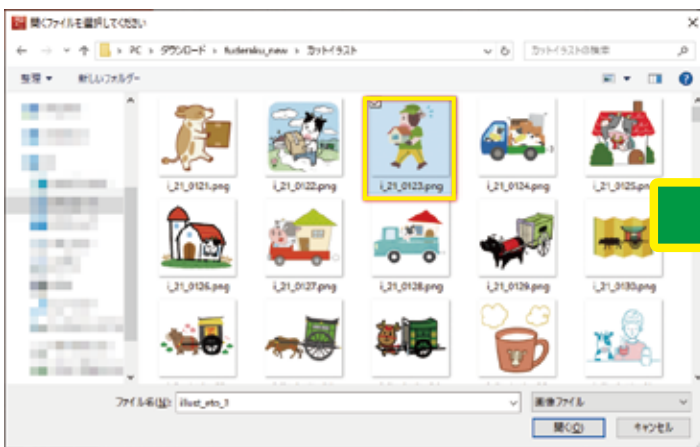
開くファイルを選択してください

PC › ダウンロード › fudemiku_new › カットイラスト

カットイラストの検索

整理 ▾ 新しいフォルダー

i_21_0121.png
i_21_0122.png
i_21_0123.png
i_21_0124.png
i_21_0125.png
i_21_0126.png
i_21_0127.png
i_21_0128.png
i_21_0129.png
i_21_0130.png

ファイル名(N): illust_eto_1
画像ファイル
開く(O)
キャンセル